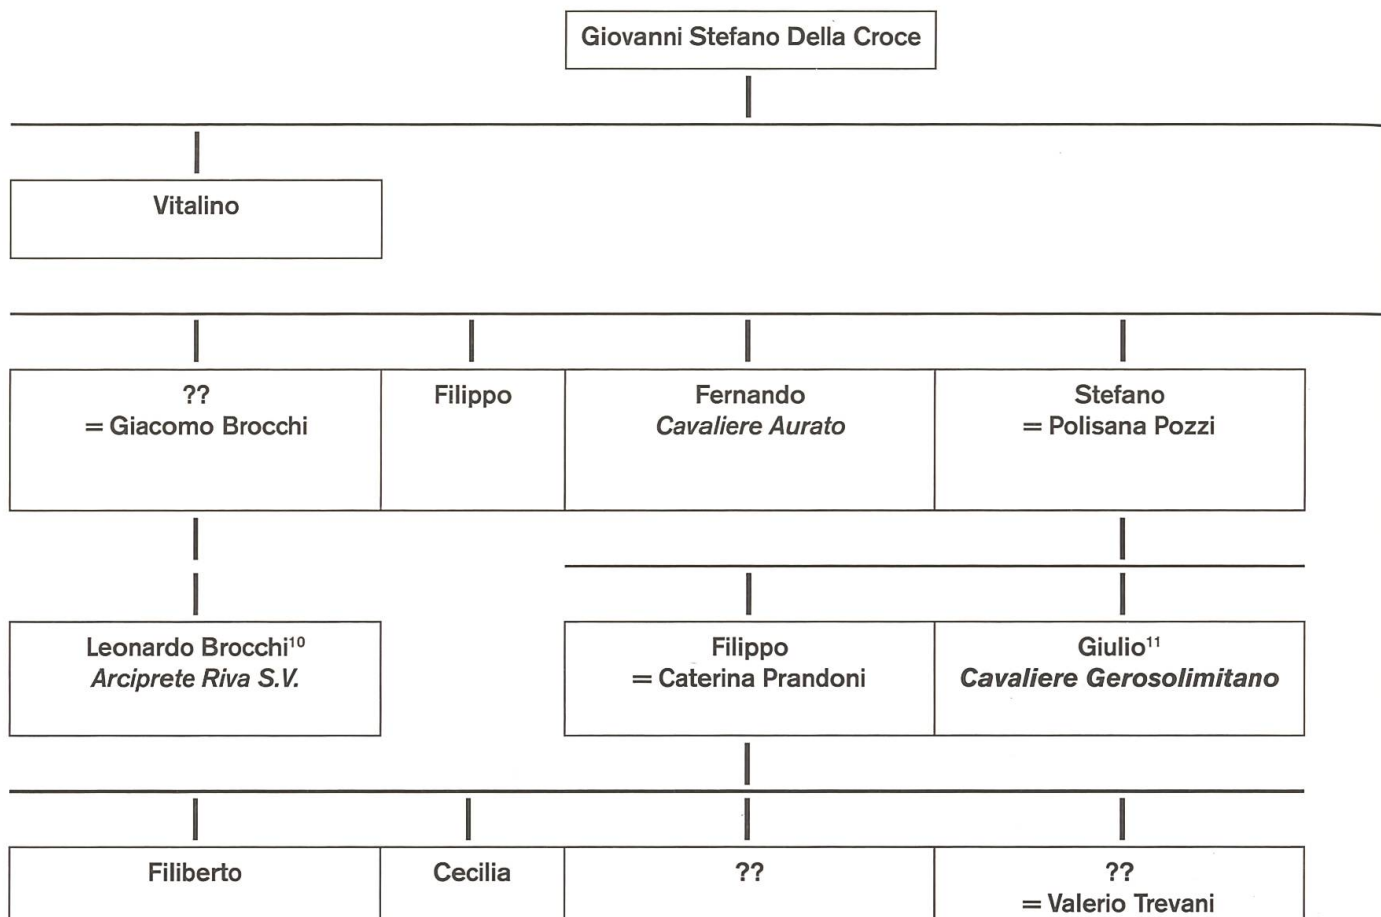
Giovanni Stefano Della Croce

Vitalino

??
= Giacomo Brocchi

Filippo

Fernando
*Cavaliere Aurato*

Stefano
= Polisana Pozzi

Leonardo Brocchi$^{10}$
*Arciprete Riva S.V.*

Filippo
= Caterina Prandoni

Giulio$^{11}$
***Cavaliere Gerosolimitano***

Filiberto

Cecilia

??

??
= Valerio Trevani